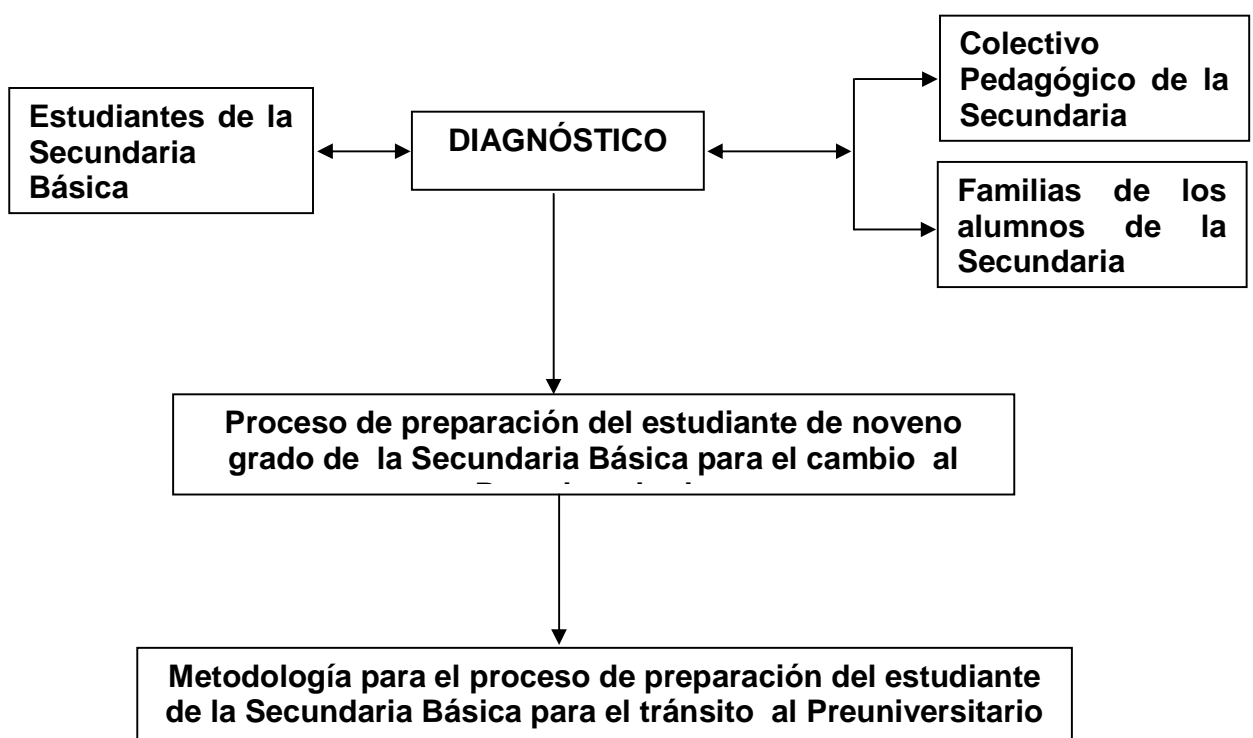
Estudiantes de la Secundaria Básica

DIAGNÓSTICO

Colectivo Pedagógico de la Secundaria

Familias de los alumnos de la Secundaria

Proceso de preparación del estudiante de noveno grado de la Secundaria Básica para el cambio al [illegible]

Metodología para el proceso de preparación del estudiante de la Secundaria Básica para el tránsito al Preuniversitario